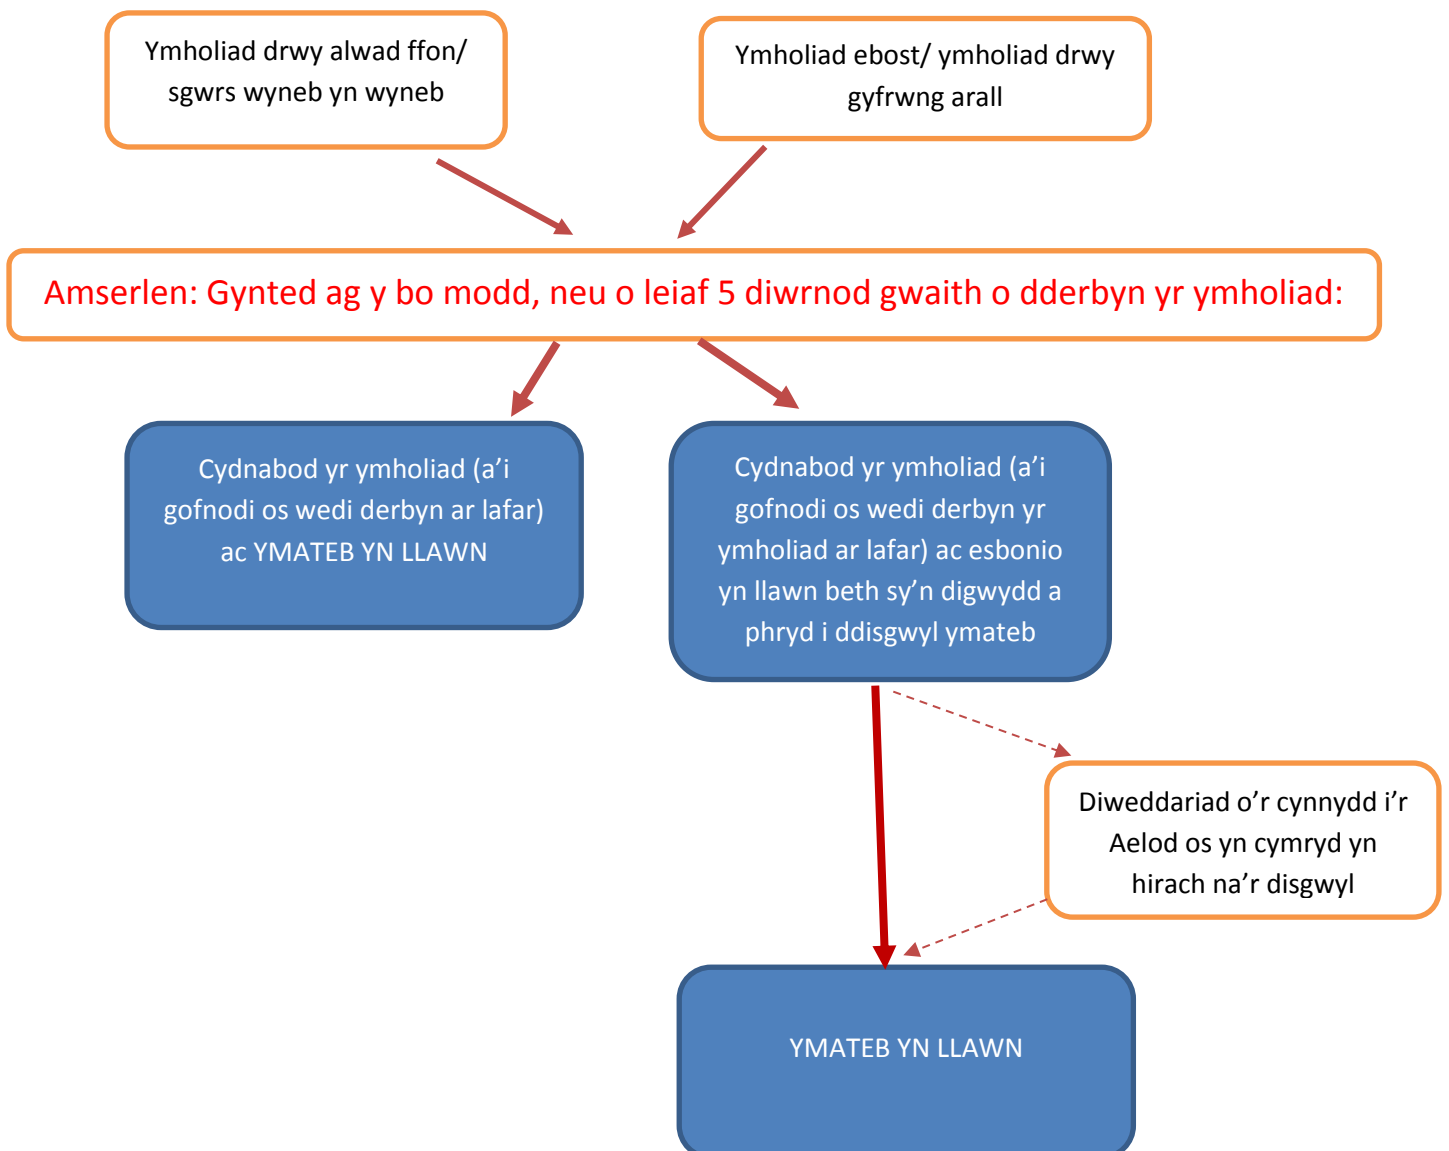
Ymholiad drwy alwad ffon/ sgwrs wyneb yn wyneb

Ymholiad ebost/ ymholiad drwy gyfrwng arall

Amserlen: Gynted ag y bo modd, neu o leiaf 5 diwrnod gwaith o dderbyn yr ymholiad:

Cydnabod yr ymholiad (a'i gofnodi os wedi derbyn ar lafar) ac YMATEB YN LLAWN

Cydnabod yr ymholiad (a'i gofnodi os wedi derbyn yr ymholiad ar lafar) ac esbonio yn llawn beth sy'n digwydd a phryd i ddisgwyl ymateb

Diweddariad o'r cynnydd i'r Aelod os yn cymryd yn hirach na'r disgwyl

YMATEB YN LLAWN